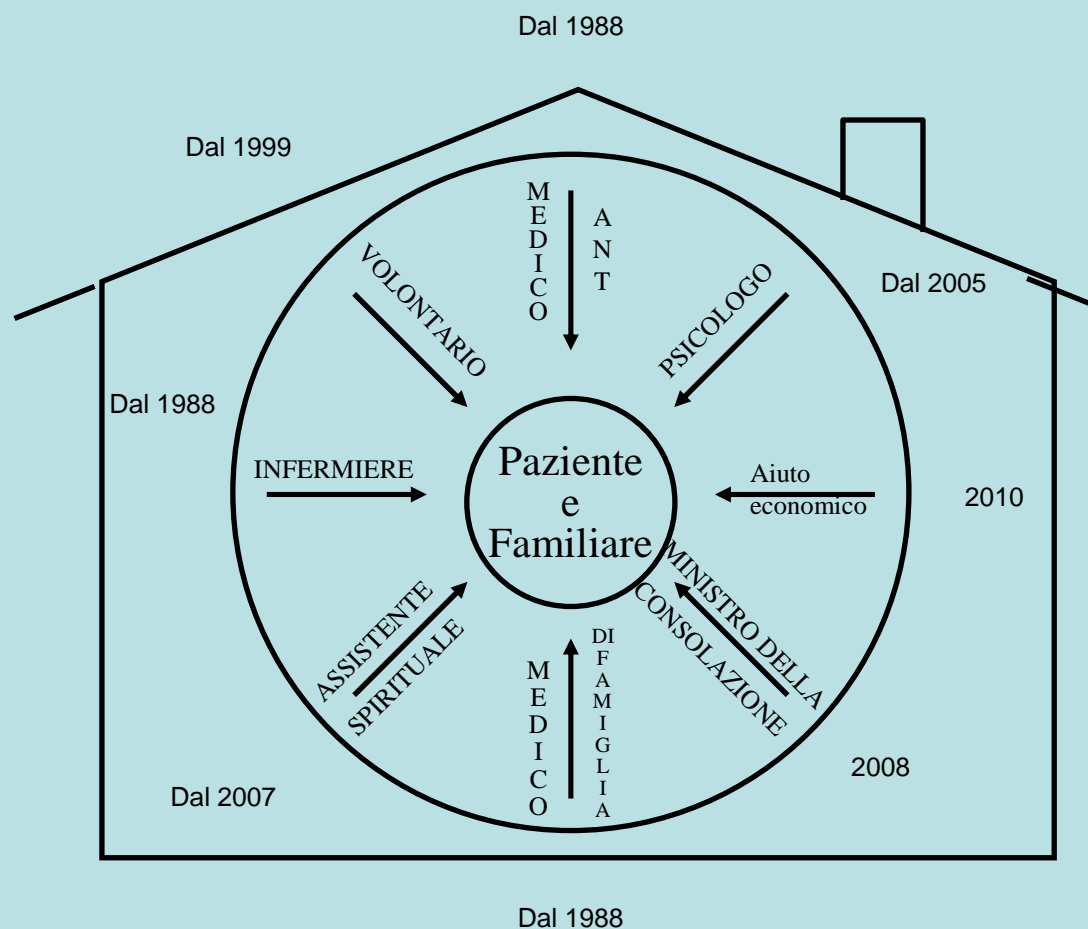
Dal 1988

Dal 1999

MEDICO ANT

VOLONTARIO

PSICOLOGO

Dal 2005

Dal 1988

INFERMIERE

Paziente e Familiare

Aiuto economico

2010

ASSISTENTE SPIRITUALE

MEDICO DI FAMIGLIA

MINISTRO DELLA CONSOLAZIONE

2008

Dal 2007

Dal 1988